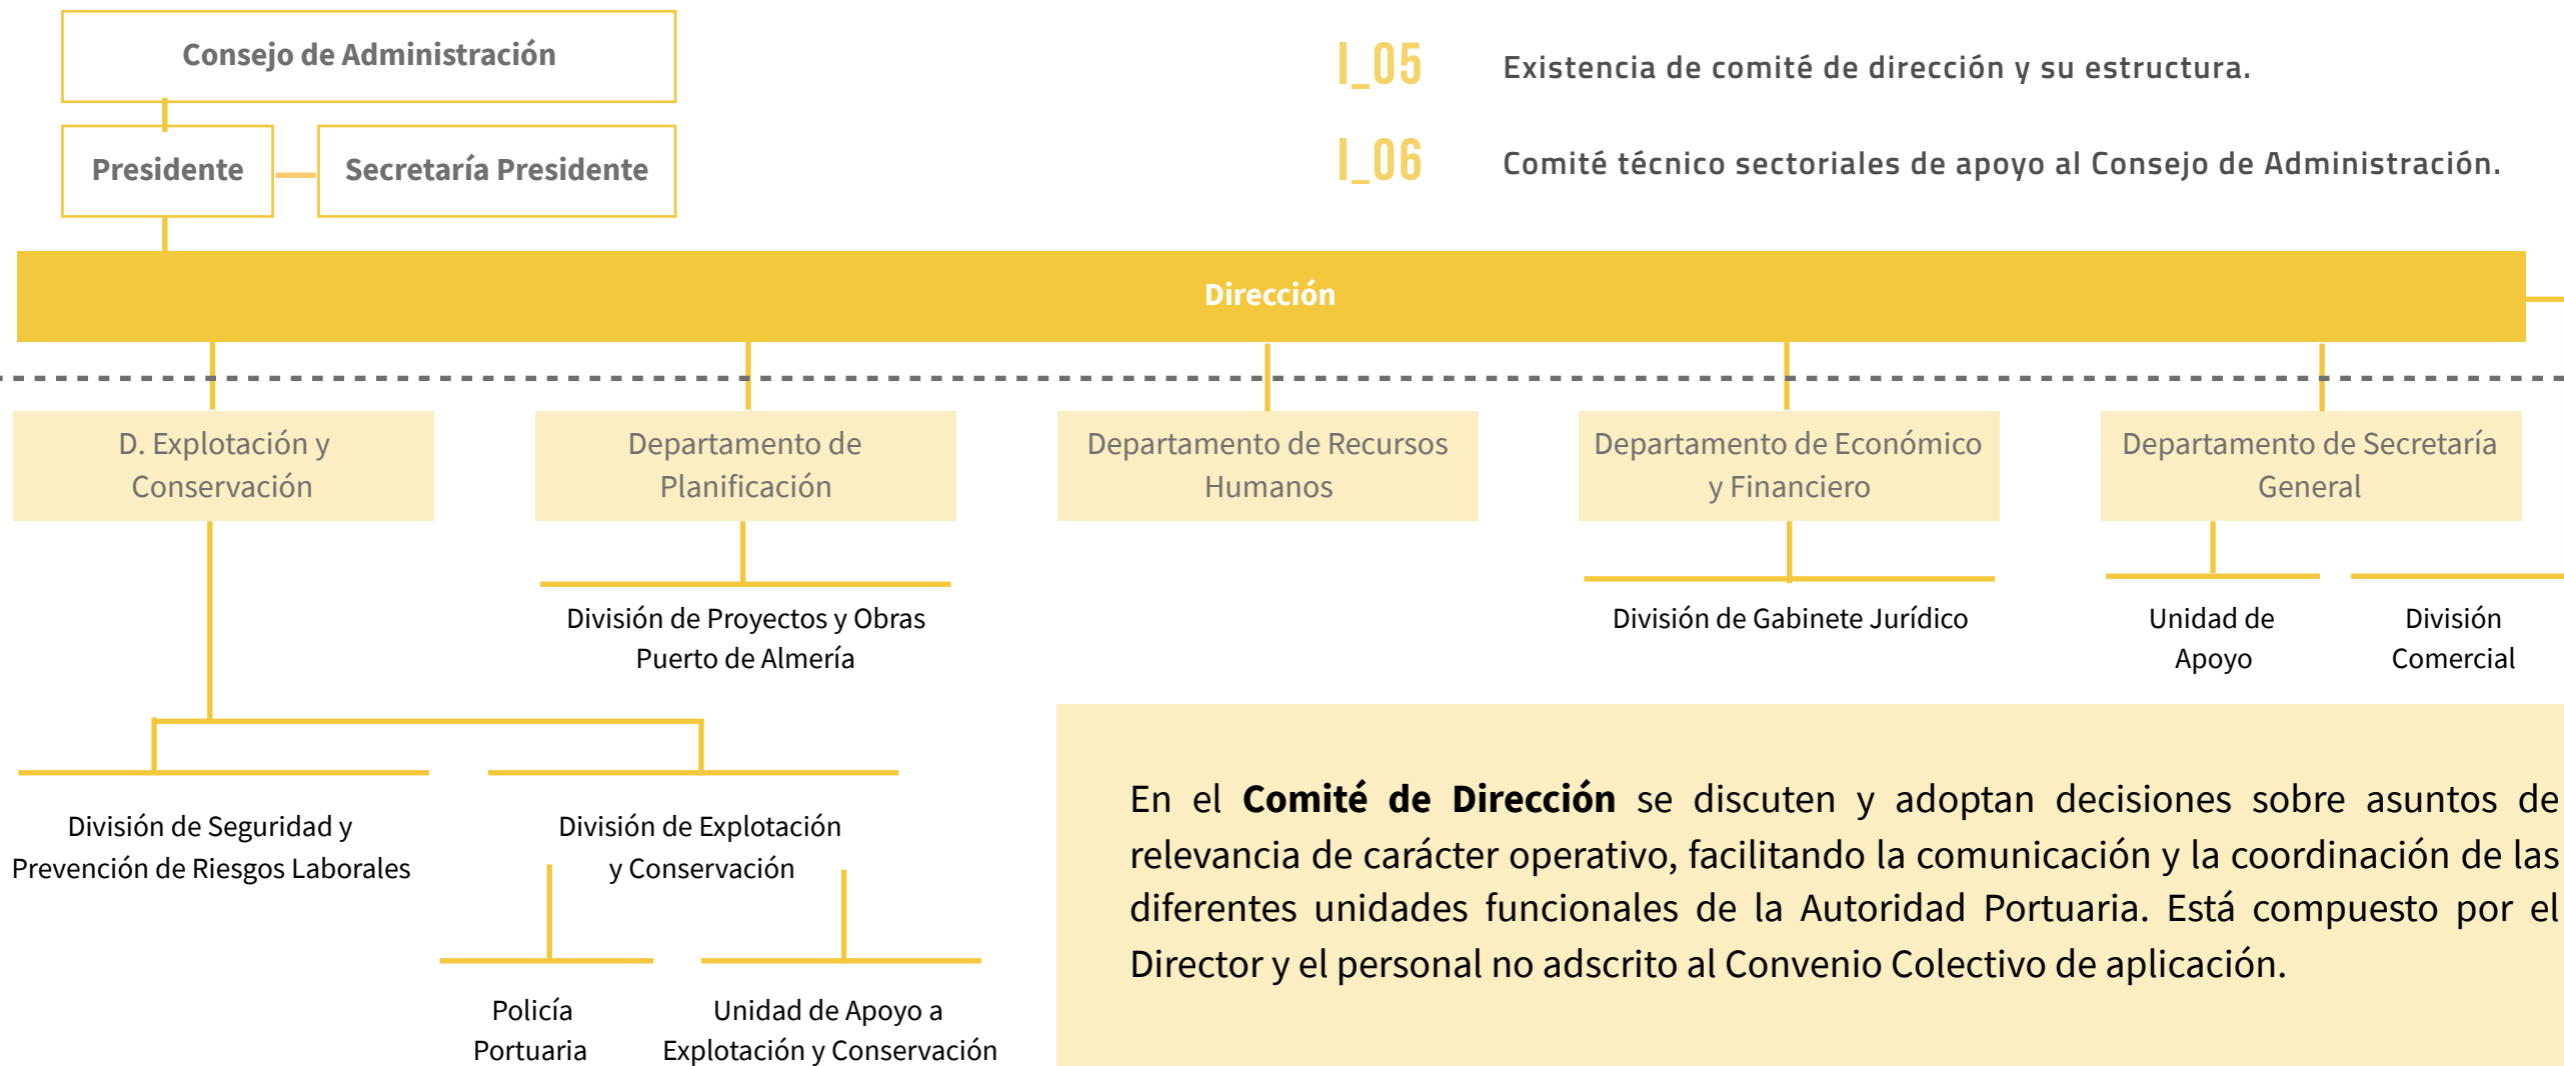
Consejo de Administración

Presidente

Secretaría Presidente

I_05 Existencia de comité de dirección y su estructura.

I_06 Comité técnico sectoriales de apoyo al Consejo de Administración.

Dirección

D. Explotación y Conservación

Departamento de Planificación

Departamento de Recursos Humanos

Departamento de Económico y Financiero

Departamento de Secretaría General

División de Proyectos y Obras Puerto de Almería

División de Gabinete Jurídico

Unidad de Apoyo

División Comercial

División de Seguridad y Prevención de Riesgos Laborales

División de Explotación y Conservación

Policía Portuaria

Unidad de Apoyo a Explotación y Conservación

En el **Comité de Dirección** se discuten y adoptan decisiones sobre asuntos de relevancia de carácter operativo, facilitando la comunicación y la coordinación de las diferentes unidades funcionales de la Autoridad Portuaria. Está compuesto por el Director y el personal no adscrito al Convenio Colectivo de aplicación.